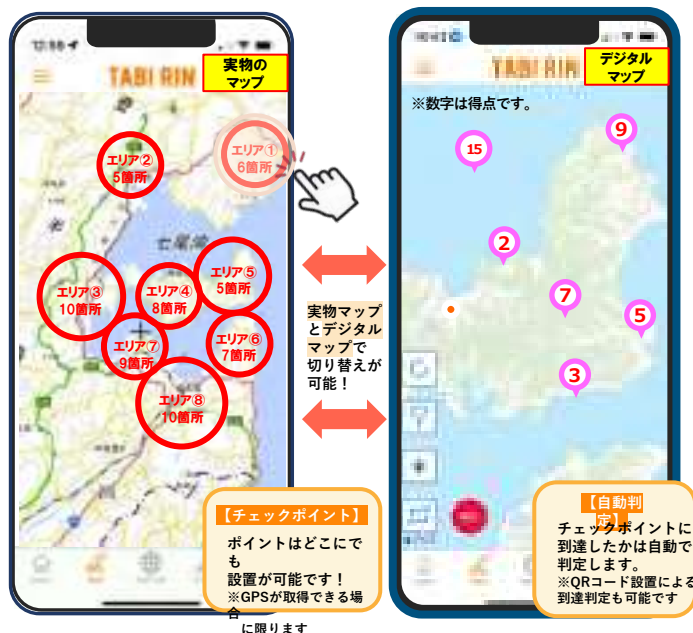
TABI RIN
実物のマップ
エリア②
5箇所
エリア①
6箇所
七尾湾
エリア③
10箇所
エリア④
8箇所
エリア⑤
5箇所
エリア⑦
9箇所
エリア⑥
7箇所
エリア⑧
10箇所

実物マップとデジタルマップで切り替えが可能！

TABI RIN
デジタルマップ
※数字は得点です。
15
9
2
7
5
3

【チェックポイント】
ポイントはどこにでも設置が可能です！
※GPSが取得できる場合に限ります

【自動判定】
チェックポイントに到達したかは自動で判定します。
※QRコード設置による到達判定も可能です